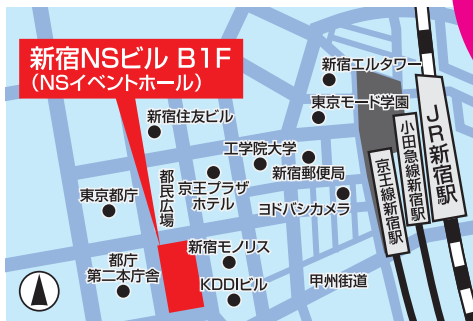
新宿NSビル B1F
（NSイベントホール）

新宿エルタワー
東京モード学園
新宿住友ビル
工学院大学
新宿郵便局
都民広場
京王プラザホテル
ヨドバシカメラ
東京都庁
新宿モノリス
都庁第二本庁舎
KDDIビル
甲州街道
JR新宿駅
小田急線新宿駅
京王線新宿駅